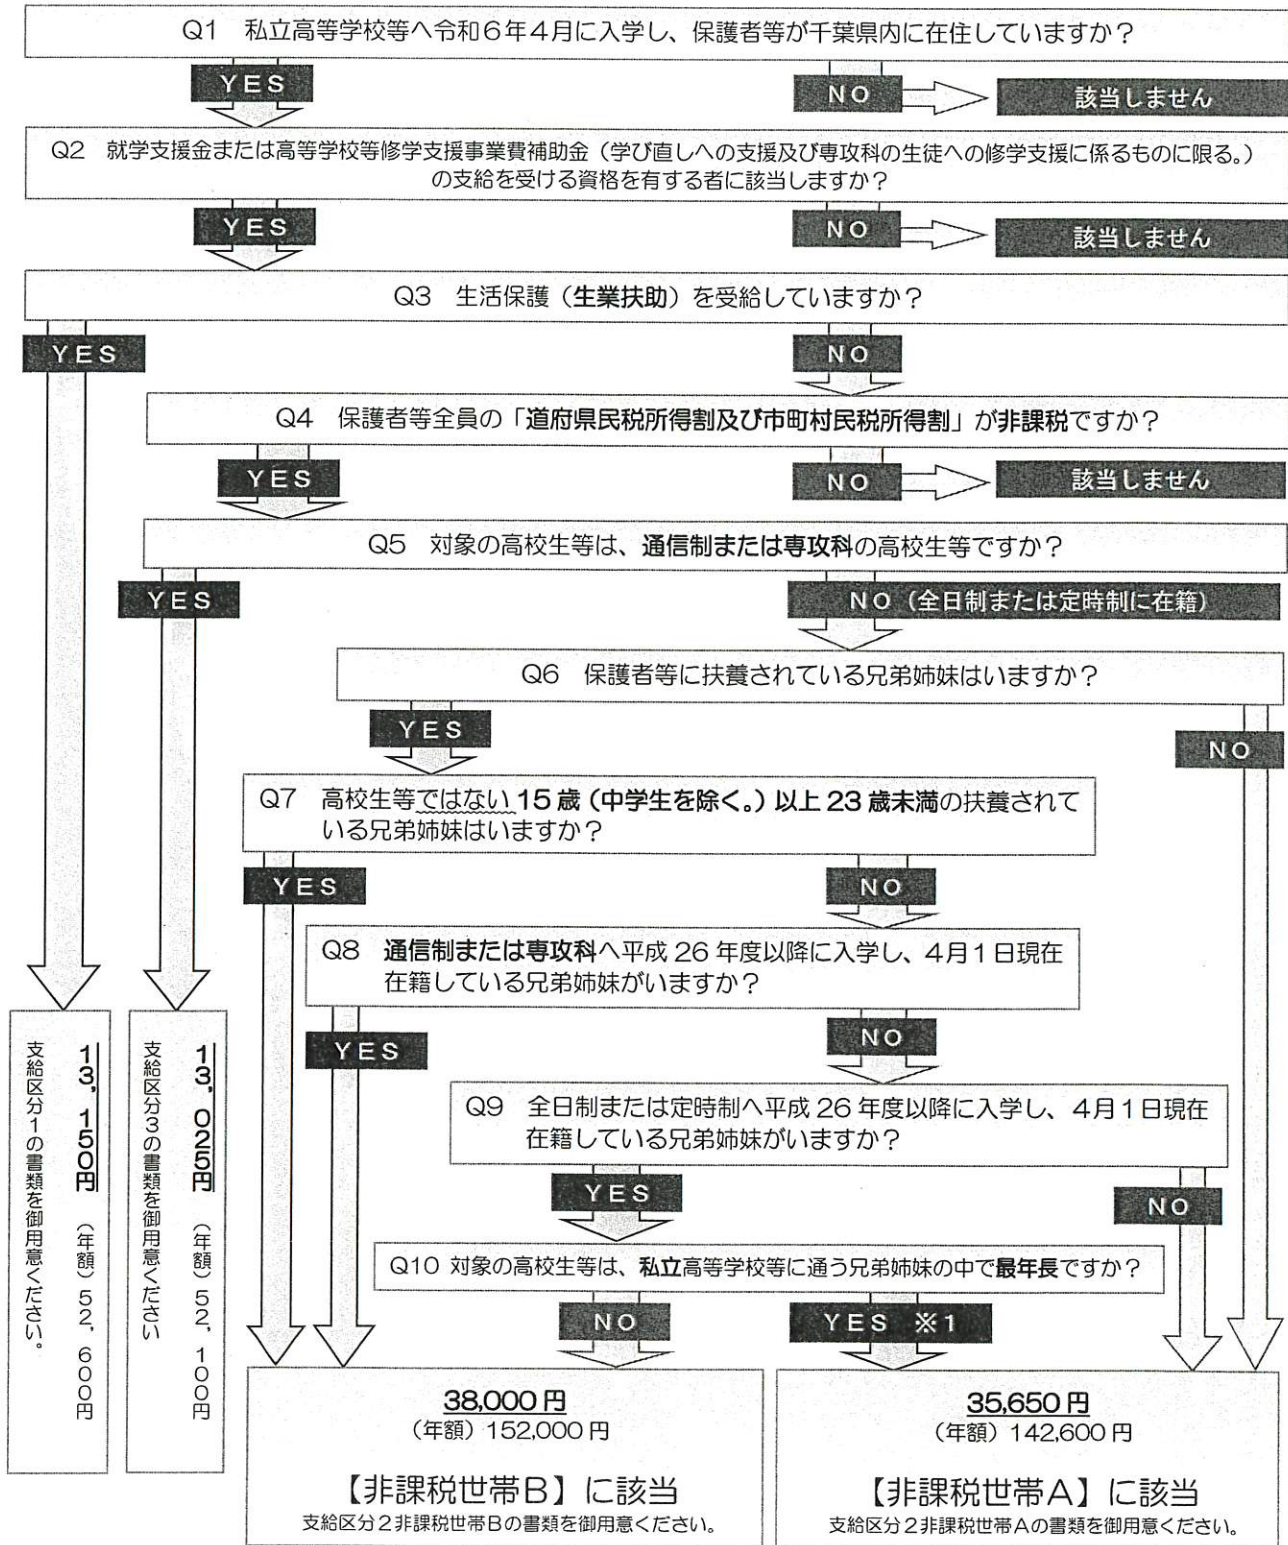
Q1 私立高等学校等へ令和6年4月に入学し、保護者等が千葉県内に在住していますか？

YES

NO

該当しません

Q2 就学支援金または高等学校等修学支援事業費補助金（学び直しへの支援及び専攻科の生徒への修学支援に係るものに限る。）の支給を受ける資格を有する者に該当しますか？

YES

NO

該当しません

Q3 生活保護（生業扶助）を受給していますか？

YES

NO

Q4 保護者等全員の「道府県民税所得割及び市町村民税所得割」が非課税ですか？

YES

NO

該当しません

Q5 対象の高校生等は、通信制または専攻科の高校生等ですか？

YES

NO（全日制または定時制に在籍）

Q6 保護者等に扶養されている兄弟姉妹はいますか？

YES

NO

Q7 高校生等ではない15歳（中学生を除く。）以上23歳未満の扶養されている兄弟姉妹はいますか？

YES

NO

Q8 通信制または専攻科へ平成26年度以降に入学し、4月1日現在在籍している兄弟姉妹がいますか？

YES

NO

Q9 全日制または定時制へ平成26年度以降に入学し、4月1日現在在籍している兄弟姉妹がいますか？

YES

NO

Q10 対象の高校生等は、私立高等学校等に通う兄弟姉妹の中で最年長ですか？

NO

YES ※1

13，150円 （年額）52，600円
支給区分1の書類を御用意ください。

13，025円 （年額）52，100円
支給区分3の書類を御用意ください

38,000円
（年額）152,000円
【非課税世帯B】に該当
支給区分2非課税世帯Bの書類を御用意ください。

35,650円
（年額）142,600円
【非課税世帯A】に該当
支給区分2非課税世帯Aの書類を御用意ください。